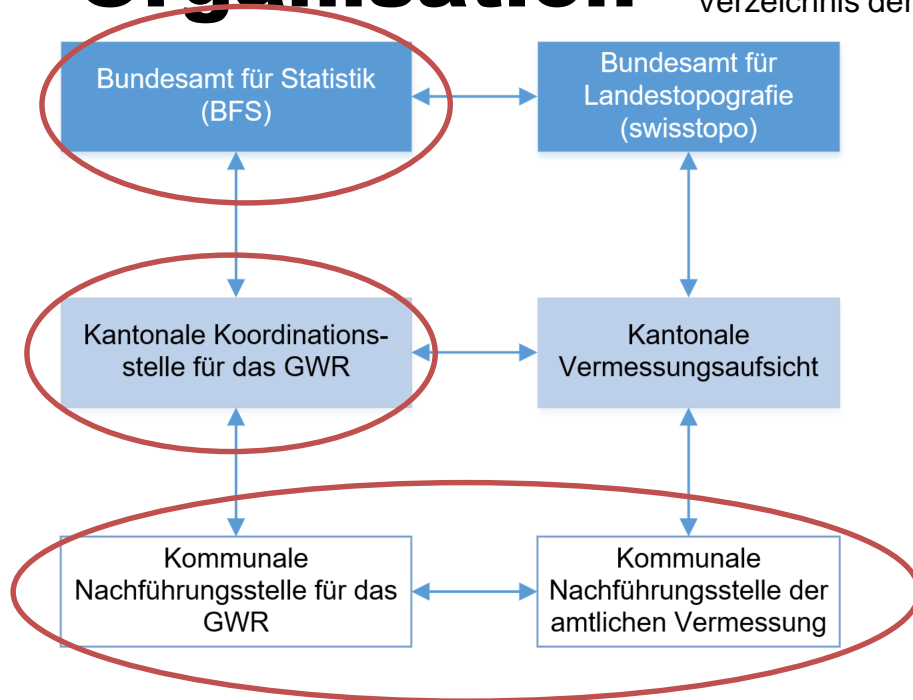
Organisation

Verzeichnis der

Bundesamt für Statistik (BFS)

Bundesamt für Landestopografie (swisstopo)

Kantonale Koordinationsstelle für das GWR

Kantonale Vermessungsaufsicht

Kommunale Nachführungsstelle für das GWR

Kommunale Nachführungsstelle der amtlichen Vermessung